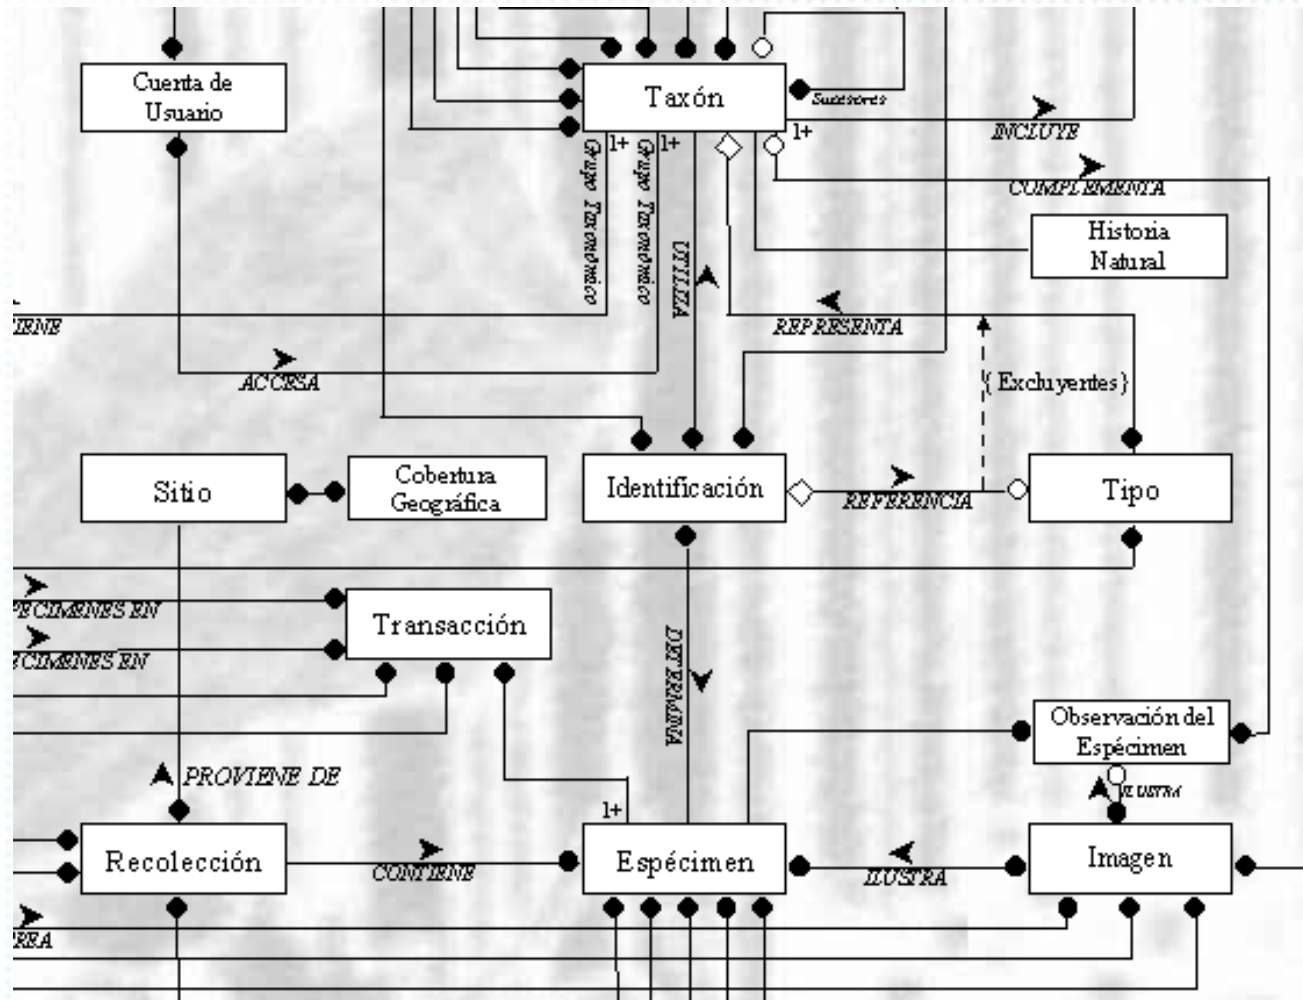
Cuenta de Usuario

Taxón

Sucesores

INCLUYE

1+

1+

1+

Grupo Taxonómico

Grupo Taxonómico

UTILIZA

COMPLEMENTA

Historia Natural

IENE

REPRESENTA

ACCESA

{ Excluyentes }

Sitio

Cobertura Geográfica

Identificación

REFERENCIA

Tipo

PECIMENES EN

Transacción

CIMENES EN

DETERMINA

Observación del Espécimen

ILUSTRA

PROVIENE DE

1+

Recolección

CONTIENE

Espécimen

ILUSTRA

Imagen

ERA